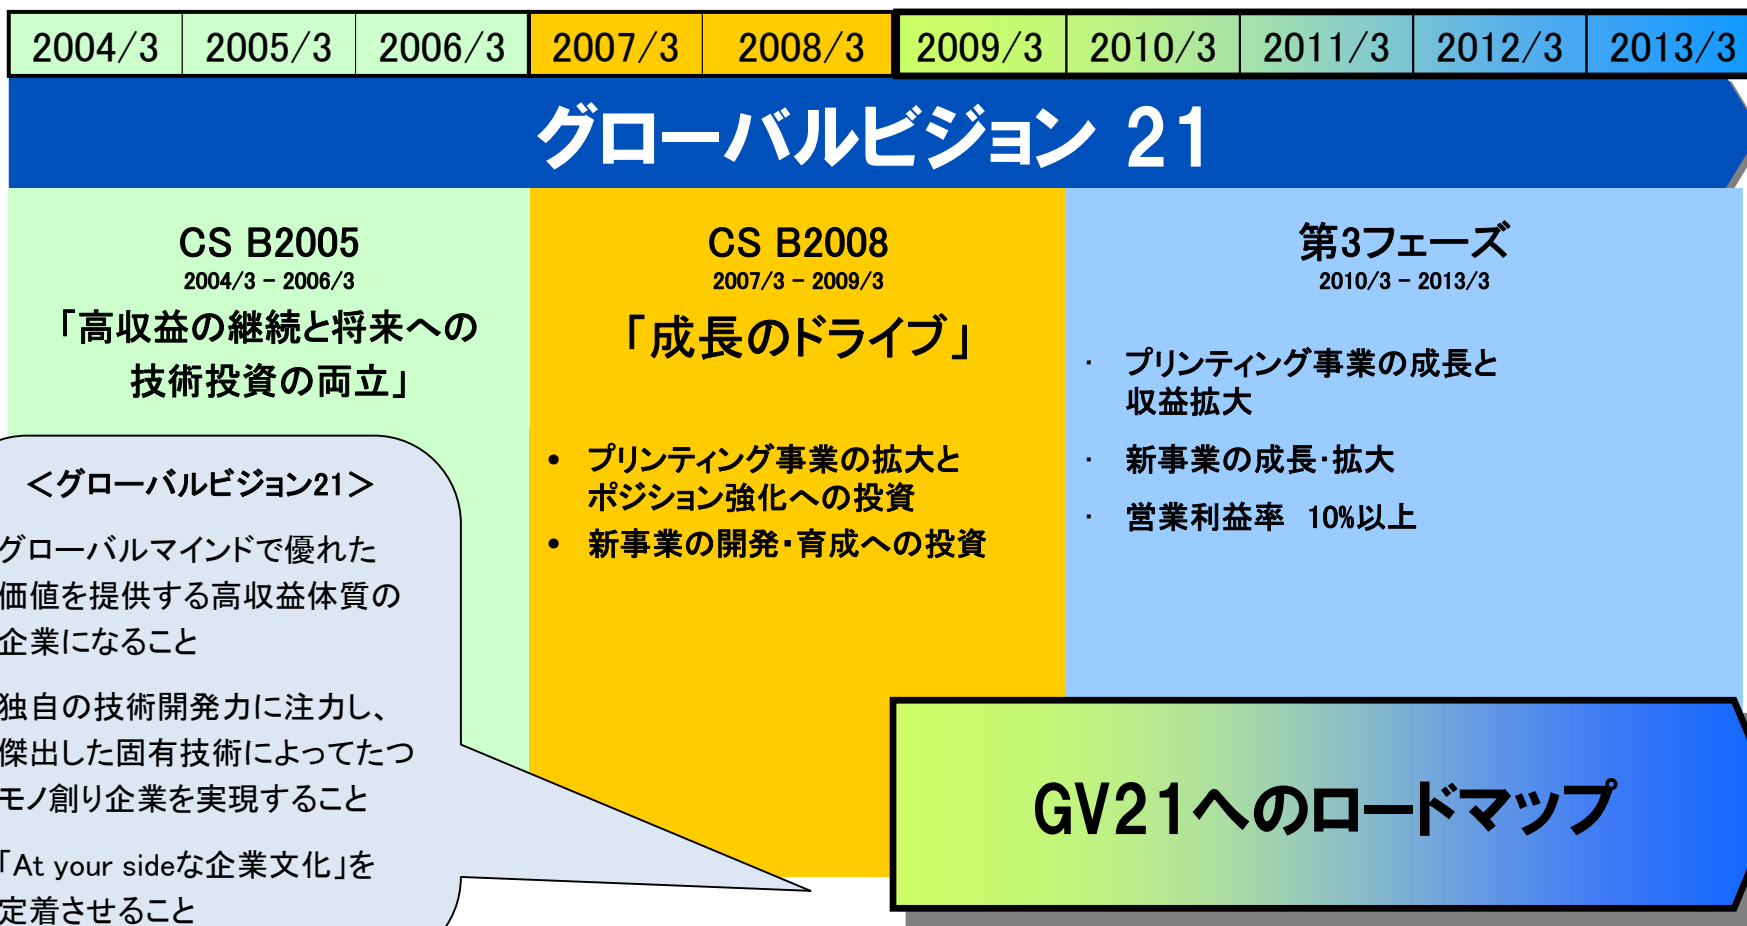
| 2004/3 | 2005/3 | 2006/3 | 2007/3 | 2008/3 | 2009/3 | 2010/3 | 2011/3 | 2012/3 | 2013/3 |
|---|---|---|---|---|---|---|---|---|---|

グローバルビジョン 21

CS B2005
2004/3 – 2006/3
「高収益の継続と将来への技術投資の両立」

CS B2008
2007/3 – 2009/3
「成長のドライブ」

• プリンティング事業の拡大とポジション強化への投資
• 新事業の開発･育成への投資

第3フェーズ
2010/3 – 2013/3

· プリンティング事業の成長と収益拡大
· 新事業の成長･拡大
· 営業利益率 10%以上

<グローバルビジョン21>
グローバルマインドで優れた価値を提供する高収益体質の企業になること

独自の技術開発力に注力し、傑出した固有技術によってたつモノ創り企業を実現すること

「At your sideな企業文化」を定着させること

GV21へのロードマップ